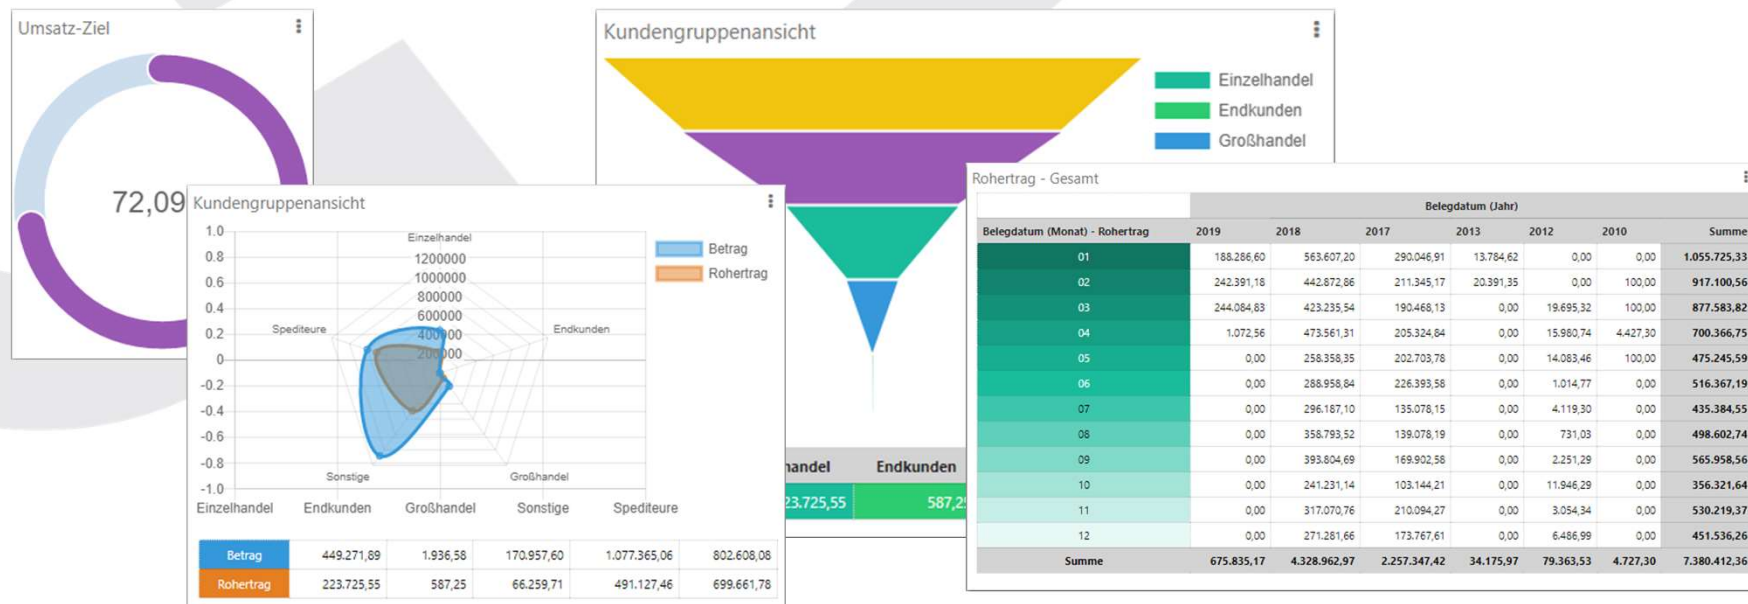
Umsatz-Ziel

72,09

Kundengruppenansicht

Einzelhandel
Endkunden
Großhandel

Kundengruppenansicht

1.0
0.8
0.6
0.4
0.2
0
-0.2
-0.4
-0.6
-0.8
-1.0

Einzelhandel
1200000
1000000
800000
600000
400000
200000
Spediteure
Endkunden
Sonstige
Großhandel

Betrag
Rohertrag

Einzelhandel Endkunden Großhandel Sonstige Spediteure

| Betrag | 449.271,89 | 1.936,58 | 170.957,60 | 1.077.365,06 | 802.608,08 |
|---|---|---|---|---|---|
| Rohertrag | 223.725,55 | 587,25 | 66.259,71 | 491.127,46 | 699.661,78 |

handel Endkunden
23.725,55 587,2

Rohertrag - Gesamt

| | Belegdatum (Jahr) | | | | | | |
|---|---|---|---|---|---|---|---|
| Belegdatum (Monat) - Rohertrag | 2019 | 2018 | 2017 | 2013 | 2012 | 2010 | Summe |
| 01 | 188.286,60 | 563.607,20 | 290.046,91 | 13.784,62 | 0,00 | 0,00 | 1.055.725,33 |
| 02 | 242.391,18 | 442.872,86 | 211.345,17 | 20.391,35 | 0,00 | 100,00 | 917.100,56 |
| 03 | 244.084,83 | 423.235,54 | 190.468,13 | 0,00 | 19.695,32 | 100,00 | 877.583,82 |
| 04 | 1.072,56 | 473.561,31 | 205.324,84 | 0,00 | 15.980,74 | 4.427,30 | 700.366,75 |
| 05 | 0,00 | 258.358,35 | 202.703,78 | 0,00 | 14.083,46 | 100,00 | 475.245,59 |
| 06 | 0,00 | 288.958,84 | 226.393,58 | 0,00 | 1.014,77 | 0,00 | 516.367,19 |
| 07 | 0,00 | 296.187,10 | 135.078,15 | 0,00 | 4.119,30 | 0,00 | 435.384,55 |
| 08 | 0,00 | 358.793,52 | 139.078,19 | 0,00 | 731,03 | 0,00 | 498.602,74 |
| 09 | 0,00 | 393.804,69 | 169.902,58 | 0,00 | 2.251,29 | 0,00 | 565.958,56 |
| 10 | 0,00 | 241.231,14 | 103.144,21 | 0,00 | 11.946,29 | 0,00 | 356.321,64 |
| 11 | 0,00 | 317.070,76 | 210.094,27 | 0,00 | 3.054,34 | 0,00 | 530.219,37 |
| 12 | 0,00 | 271.281,66 | 173.767,61 | 0,00 | 6.486,99 | 0,00 | 451.536,26 |
| Summe | 675.835,17 | 4.328.962,97 | 2.257.347,42 | 34.175,97 | 79.363,53 | 4.727,30 | 7.380.412,36 |